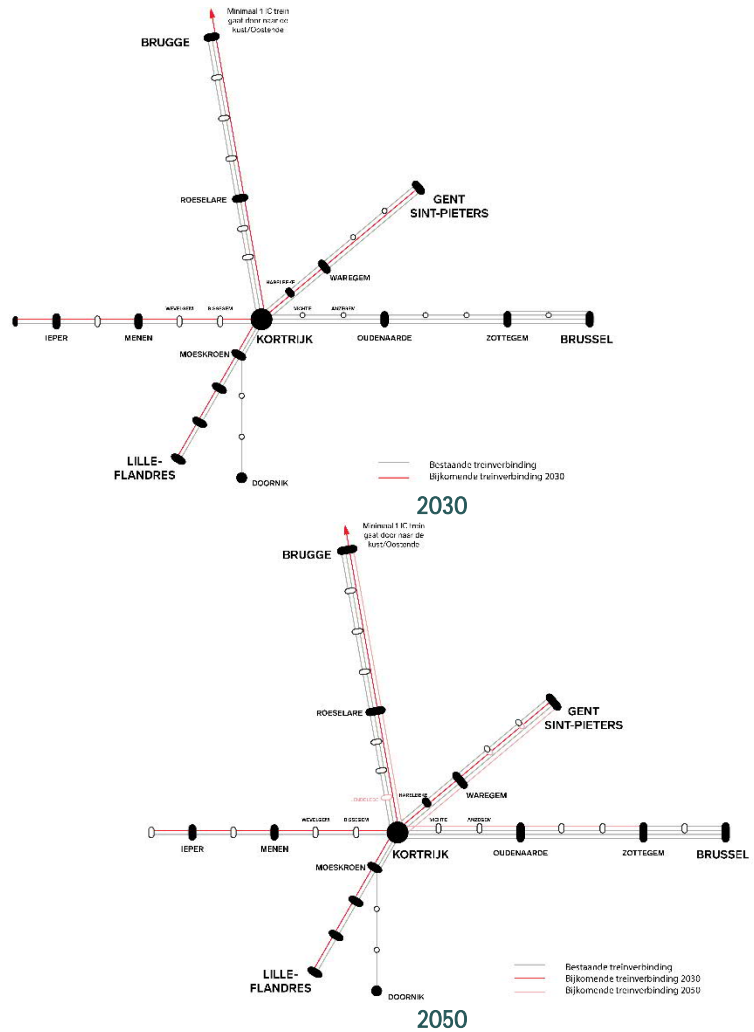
Minimaal 1 IC trein gaat door naar de kust/Oostende

BRUGGE

ROESELARE

GENT SINT-PIETERS

HARELBEKE

WAREGEM

WEVELGEM

BISSEGEM

VICHTE

ANZEGEM

IEPER

MENEN

KORTRIJK

OUDENAARDE

ZOTTEGEM

BRUSSEL

MOESKROEN

LILLE-FLANDRES

DOORNIK

Bestaande treinverbinding
Bijkomende treinverbinding 2030

2030

Minimaal 1 IC trein gaat door naar de kust/Oostende

BRUGGE

ROESELARE

GENT SINT-PIETERS

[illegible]

HARELBEKE

WAREGEM

WEVELGEM

BISSEGEM

VICHTE

ANZEGEM

IEPER

MENEN

KORTRIJK

OUDENAARDE

ZOTTEGEM

BRUSSEL

MOESKROEN

LILLE-FLANDRES

DOORNIK

Bestaande treinverbinding
Bijkomende treinverbinding 2030
Bijkomende treinverbinding 2050

2050